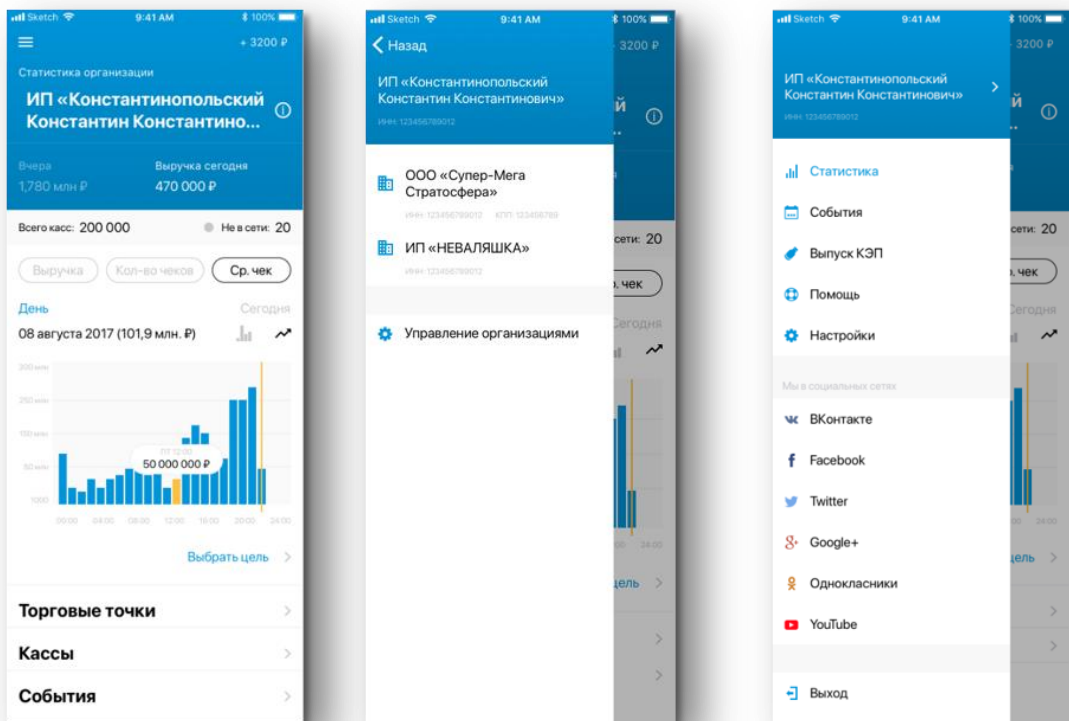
Sketch 9:41 AM 100%

+ 3200 ₽

Статистика организации

ИП «Константинопольский Константин Константино...

Вчера
1,780 млн ₽

Выручка сегодня
470 000 ₽

Всего касс: 200 000

Не в сети: 20

Выручка

Кол-во чеков

Ср. чек

День

Сегодня

08 августа 2017 (101,9 млн. ₽)

300 млн
250 млн
150 млн
50 млн
1000

ПТ 12:00
50 000 000 ₽

00:00 04:00 08:00 12:00 16:00 20:00 24:00

Выбрать цель

Торговые точки

Кассы

События

Sketch 9:41 AM 100%

Назад

ИП «Константинопольский Константин Константинович»

ИНН: 123456789012

ООО «Супер-Мега Стратосфера»

ИНН: 123456789012 КПП: 123456789

ИП «НЕВАЛЯШКА»

ИНН: 123456789012

Управление организациями

- 3200 ₽

сети: 20

. чек

Сегодня

24:00

цель

Sketch 9:41 AM 100%

ИП «Константинопольский Константин Константинович»

ИНН: 123456789012

Статистика

События

Выпуск КЭП

Помощь

Настройки

Мы в социальных сетях

ВКонтакте

Facebook

Twitter

Google+

Однокласники

YouTube

Выход

- 3200 ₽

сети: 20

. чек

Сегодня

24:00

цель